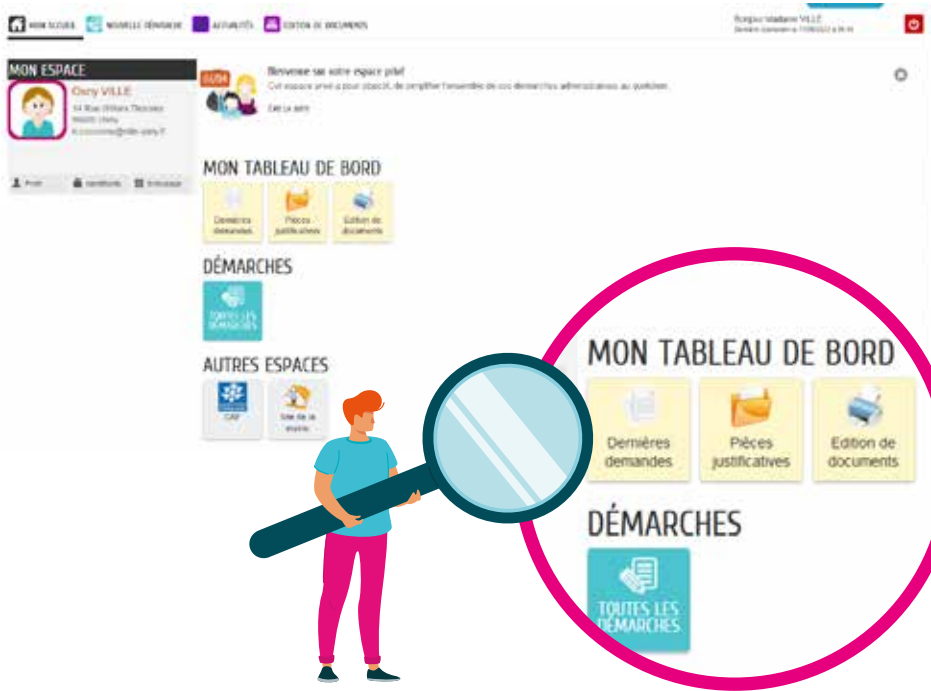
MON ACCUEIL NOUVELLE DÉMARCHE ACTUALITÉS EDITION DE DOCUMENTS

Bonjour Madame VILLE
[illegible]

MON ESPACE
Orry VILLE
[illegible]
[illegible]
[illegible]

Profil Identifiants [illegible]

Bienvenue sur votre espace privé
Cet espace privé a pour objectif de simplifier l'ensemble de vos démarches administratives au quotidien.
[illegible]

MON TABLEAU DE BORD
Dernières demandes
Pièces justificatives
Edition de documents

DÉMARCHES
TOUTES LES DÉMARCHES

AUTRES ESPACES
CAF
Site de la mairie

MON TABLEAU DE BORD
Dernières demandes
Pièces justificatives
Edition de documents

DÉMARCHES
TOUTES LES DÉMARCHES